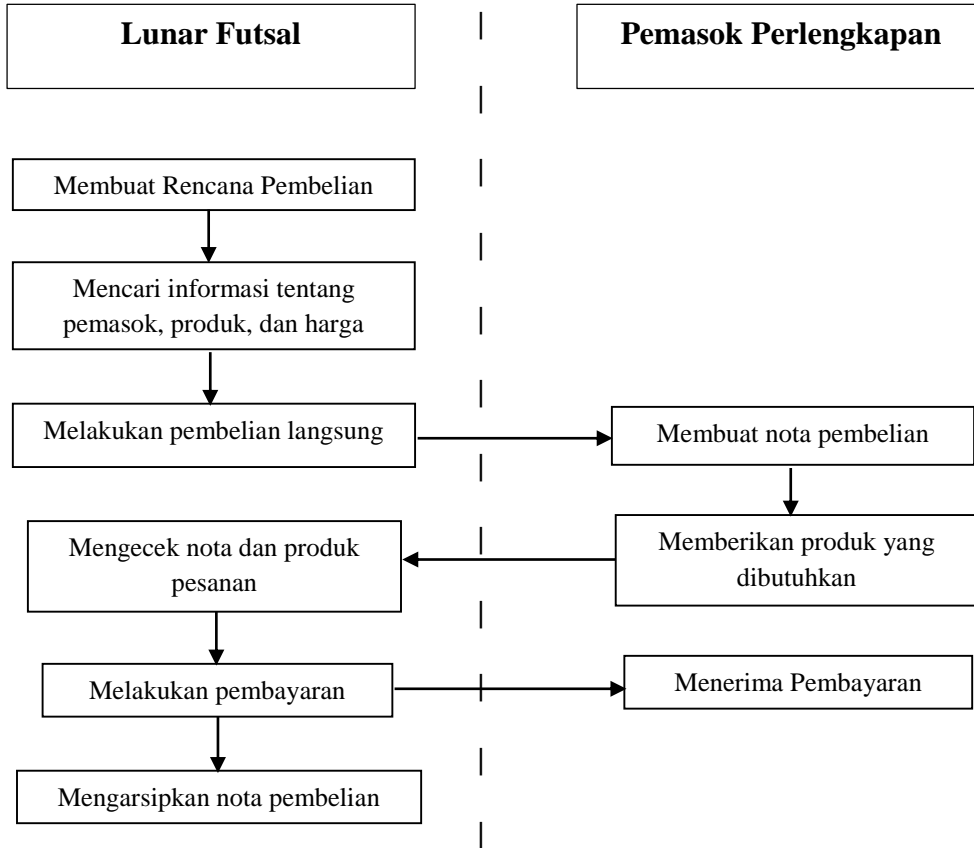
Lunar Futsal

Pemasok Perlengkapan

Membuat Rencana Pembelian

Mencari informasi tentang pemasok, produk, dan harga

Melakukan pembelian langsung

Membuat nota pembelian

Memberikan produk yang dibutuhkan

Mengecek nota dan produk pesanan

Melakukan pembayaran

Menerima Pembayaran

Mengarsipkan nota pembelian